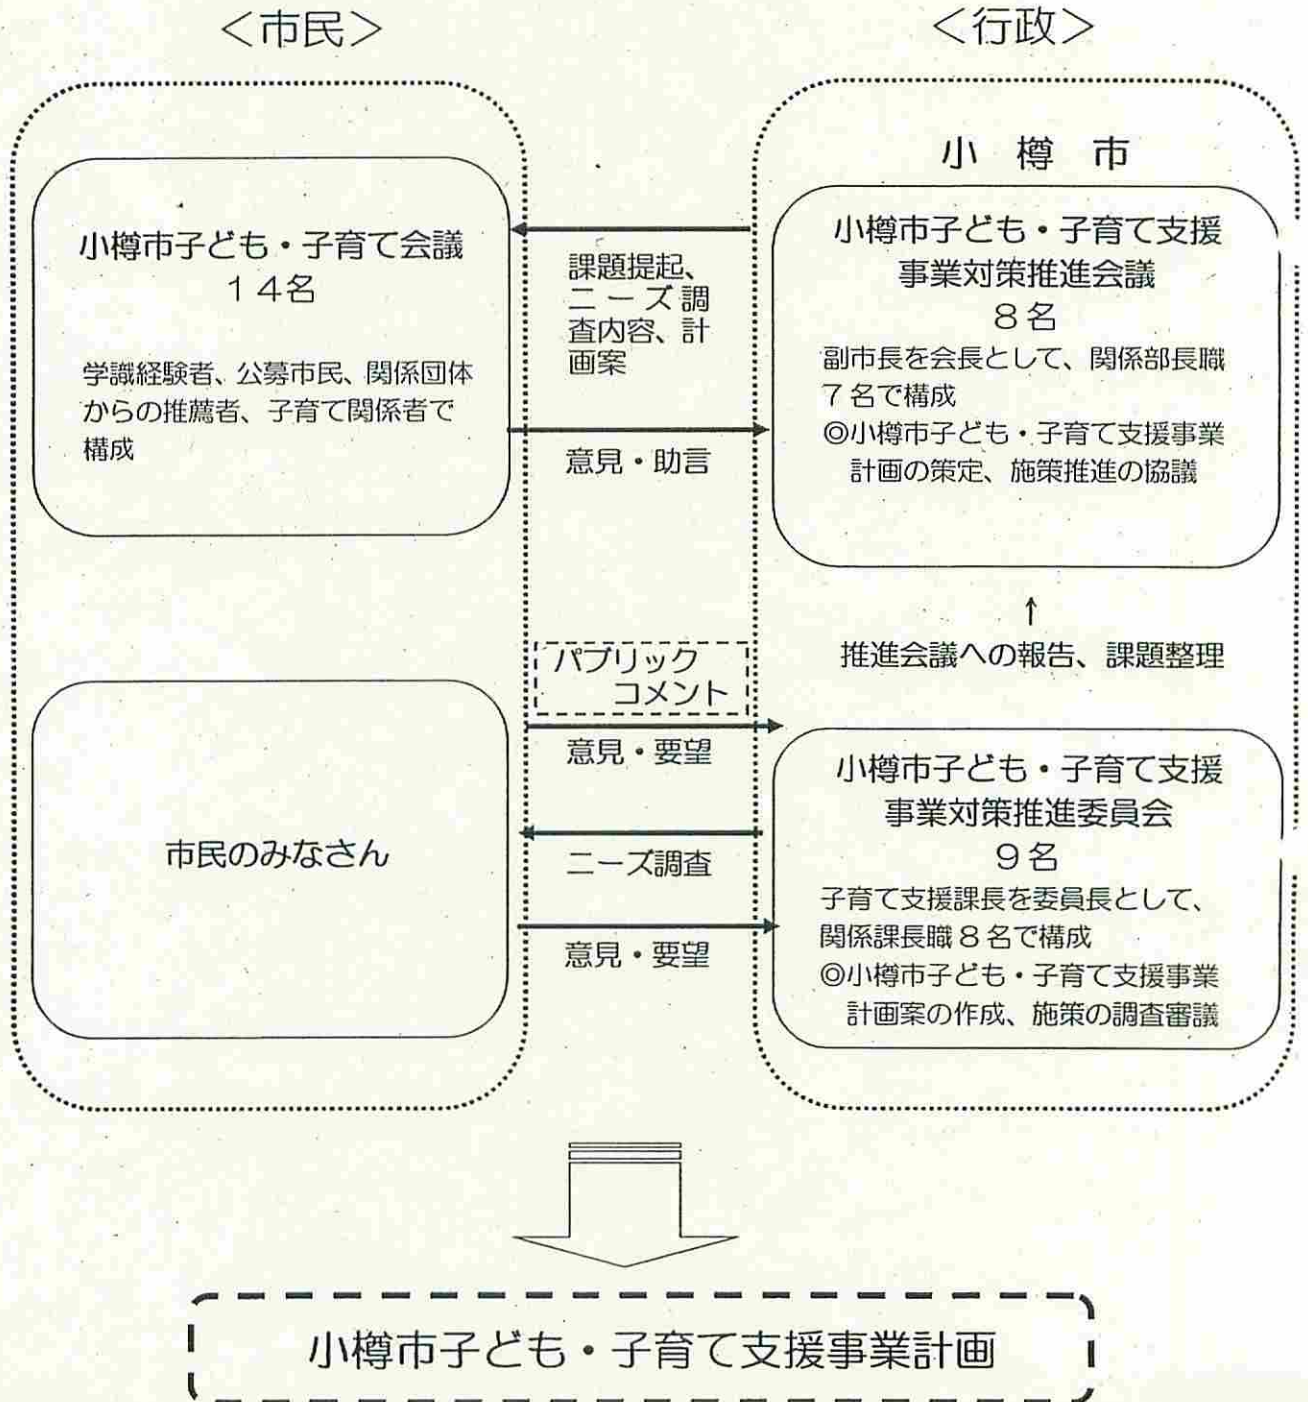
＜市民＞

＜行政＞

小樽市

小樽市子ども・子育て会議
１４名

学識経験者、公募市民、関係団体からの推薦者、子育て関係者で構成

課題提起、ニーズ調査内容、計画案

意見・助言

小樽市子ども・子育て支援事業対策推進会議
８名

副市長を会長として、関係部長職７名で構成
◎小樽市子ども・子育て支援事業計画の策定、施策推進の協議

推進会議への報告、課題整理

パブリックコメント

意見・要望

市民のみなさん

ニーズ調査

意見・要望

小樽市子ども・子育て支援事業対策推進委員会
９名

子育て支援課長を委員長として、関係課長職８名で構成
◎小樽市子ども・子育て支援事業計画案の作成、施策の調査審議

小樽市子ども・子育て支援事業計画